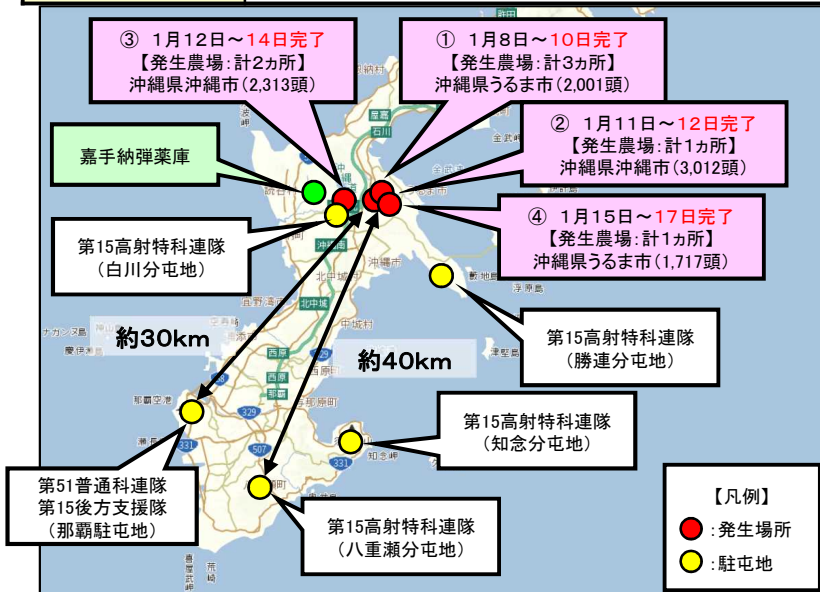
③ 1月12日～14日完了
【発生農場：計2ヵ所】
沖縄県沖縄市（2,313頭）

① 1月8日～10日完了
【発生農場：計3ヵ所】
沖縄県うるま市（2,001頭）

② 1月11日～12日完了
【発生農場：計1ヵ所】
沖縄県沖縄市（3,012頭）

④ 1月15日～17日完了
【発生農場：計1ヵ所】
沖縄県うるま市（1,717頭）

嘉手納弾薬庫

第15高射特科連隊
（白川分屯地）

約30km

約40km

第15高射特科連隊
（勝連分屯地）

第15高射特科連隊
（知念分屯地）

第51普通科連隊
第15後方支援隊
（那覇駐屯地）

第15高射特科連隊
（八重瀬分屯地）

【凡例】
：発生場所
：駐屯地